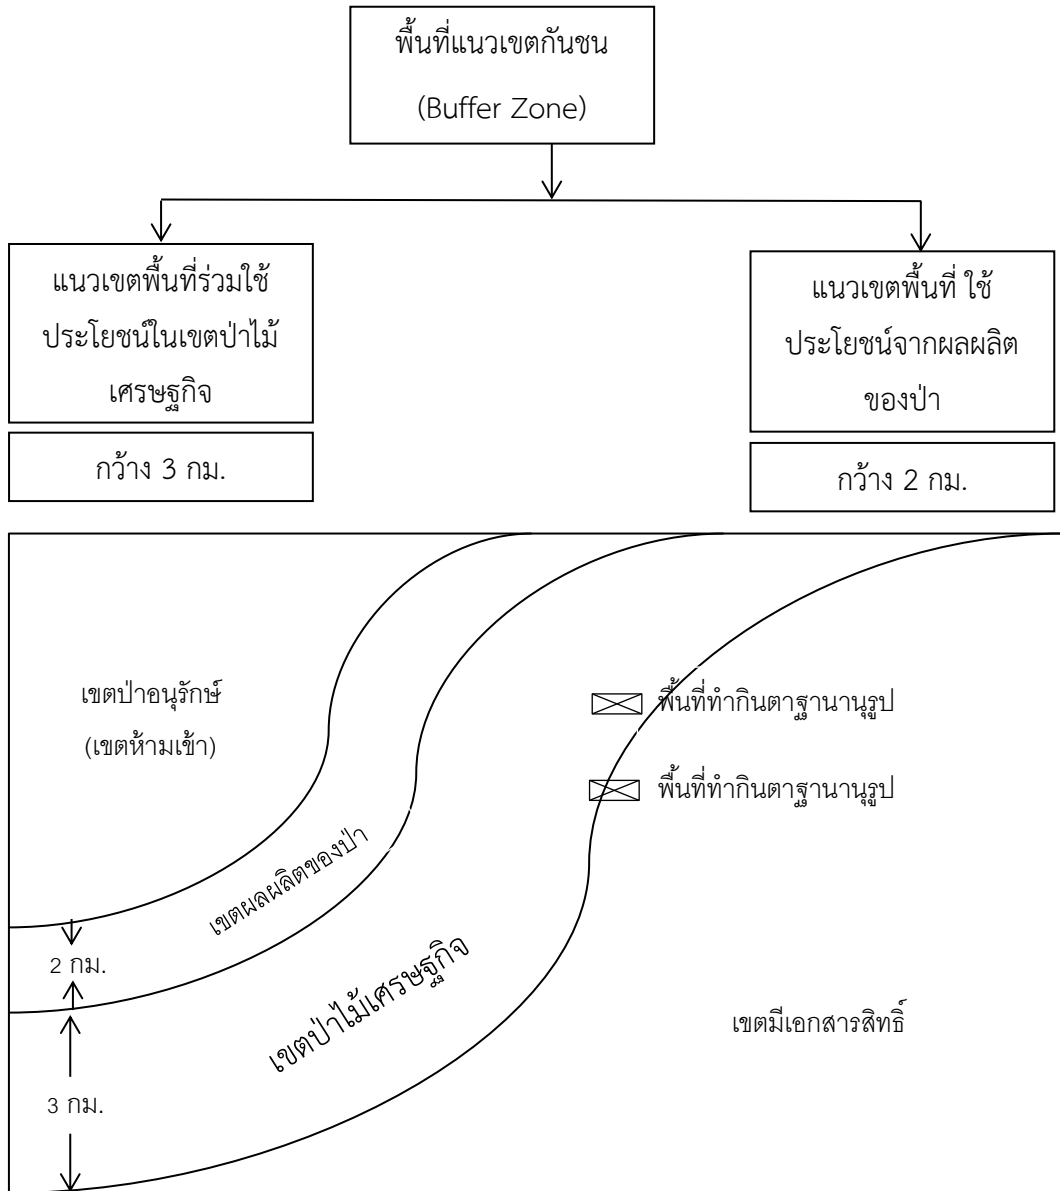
พื้นที่แนวเขตกันชน
(Buffer Zone)

แนวเขตพื้นที่ร่วมใช้ประโยชน์ในเขตป่าไม้เศรษฐกิจ

กว้าง 3 กม.

แนวเขตพื้นที่ ใช้ประโยชน์จากผลผลิตของป่า

กว้าง 2 กม.

เขตป่าอนุรักษ์
(เขตห้ามเข้า)

พื้นที่ทำกินตาฐานานุรูป

พื้นที่ทำกินตาฐานานุรูป

เขตผลผลิตของป่า

2 กม.

เขตป่าไม้เศรษฐกิจ

เขตมีเอกสารสิทธิ์

3 กม.